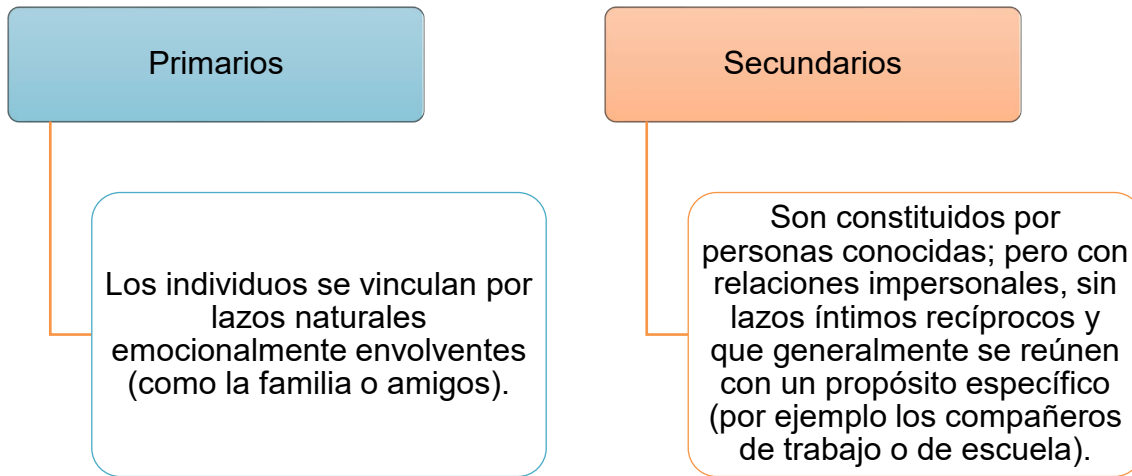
Primarios

Los individuos se vinculan por lazos naturales emocionalmente envolventes (como la familia o amigos).

Secundarios

Son constituidos por personas conocidas; pero con relaciones impersonales, sin lazos íntimos recíprocos y que generalmente se reúnen con un propósito específico (por ejemplo los compañeros de trabajo o de escuela).